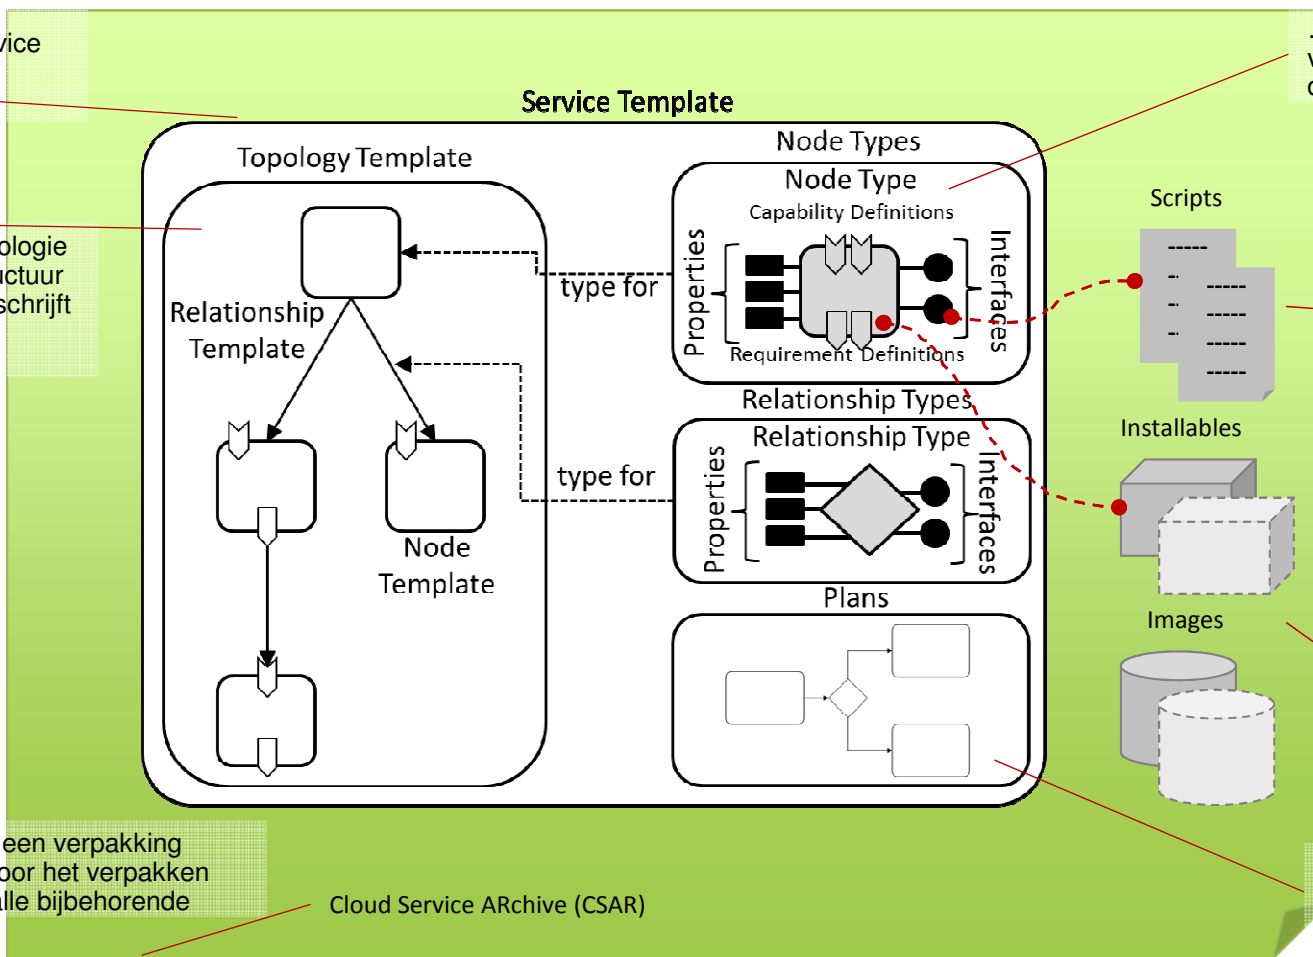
vice

ologie
uctuur
schrijft

een verpakking
oor het verpakken
alle bijbehorende

Service Template

Topology Template

Relationship Template

Node Template

Node Types

Node Type

Capability Definitions

Properties

Interfaces

Requirement Definitions

type for

Relationship Types

Relationship Type

Properties

Interfaces

type for

Plans

Scripts

-----
-- -----
-- -----
-- -----
-----

Installables

Images

Cloud Service ARchive (CSAR)